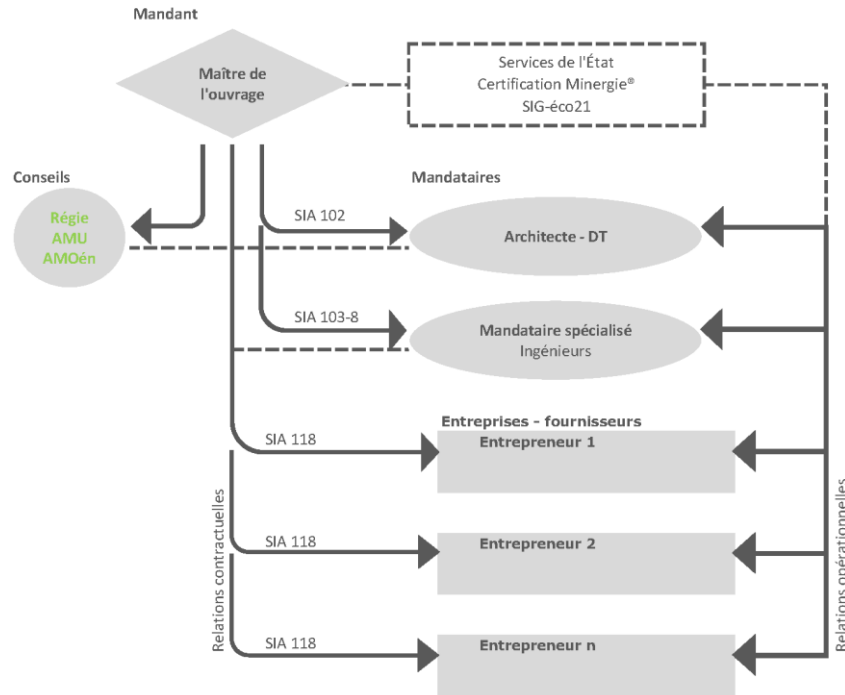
Mandant

Maître de l'ouvrage

Services de l'État
Certification Minergie®
SIG-éco21

Conseils

Régie
AMU
AMOén

Mandataires

SIA 102

Architecte - DT

SIA 103-8

Mandataire spécialisé
Ingénieurs

Entreprises - fournisseurs

SIA 118

Entrepreneur 1

SIA 118

Entrepreneur 2

SIA 118

Entrepreneur n

Relations contractuelles

Relations opérationnelles